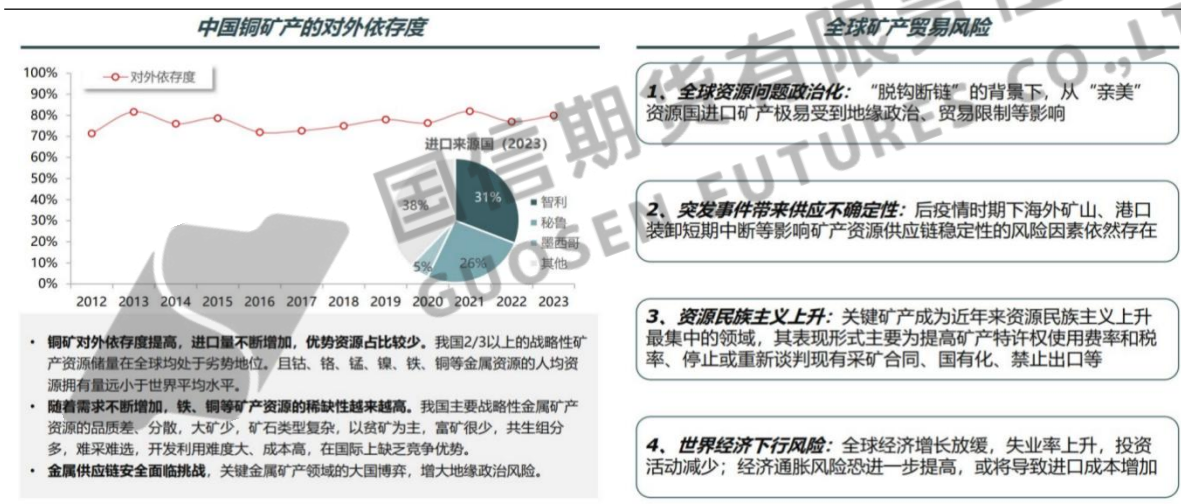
中国铜矿产的对外依存度

对外依存度

100%
90%
80%
70%
60%
50%
40%
30%
20%
10%
0%

2012 2013 2014 2015 2016 2017 2018 2019 2020 2021 2022 2023

进口来源国（2023）

31%
38%
26%
5%

智利
秘鲁
墨西哥
其他

• 铜矿对外依存度提高，进口量不断增加，优势资源占比较少。我国2/3以上的战略性矿产资源储量在全球均处于劣势地位。且钴、铬、锰、镍、铁、铜等金属资源的人均资源拥有量远小于世界平均水平。
• 随着需求不断增加，铁、铜等矿产资源的稀缺性越来越高。我国主要战略性金属矿产资源的品质差、分散，大矿少，矿石类型复杂，以贫矿为主，富矿很少，共生组分多，难采难选，开发利用难度大、成本高，在国际上缺乏竞争优势。
• 金属供应链安全面临挑战，关键金属矿产领域的大国博弈，增大地缘政治风险。

全球矿产贸易风险

1、全球资源问题政治化：“脱钩断链”的背景下，从“亲美”资源国进口矿产极易受到地缘政治、贸易限制等影响

2、突发事件带来供应不确定性：后疫情时期下海外矿山、港口装卸短期中断等影响矿产资源供应链稳定性的风险因素依然存在

3、资源民族主义上升：关键矿产成为近年来资源民族主义上升最集中的领域，其表现形式主要为提高矿产特许权使用费率和税率、停止或重新谈判现有采矿合同、国有化、禁止出口等

4、世界经济下行风险：全球经济增长放缓，失业率上升，投资活动减少；经济通胀风险恐进一步提高，或将导致进口成本增加

国信期货有限公司
GUOSEN FUTURES CO.,LT